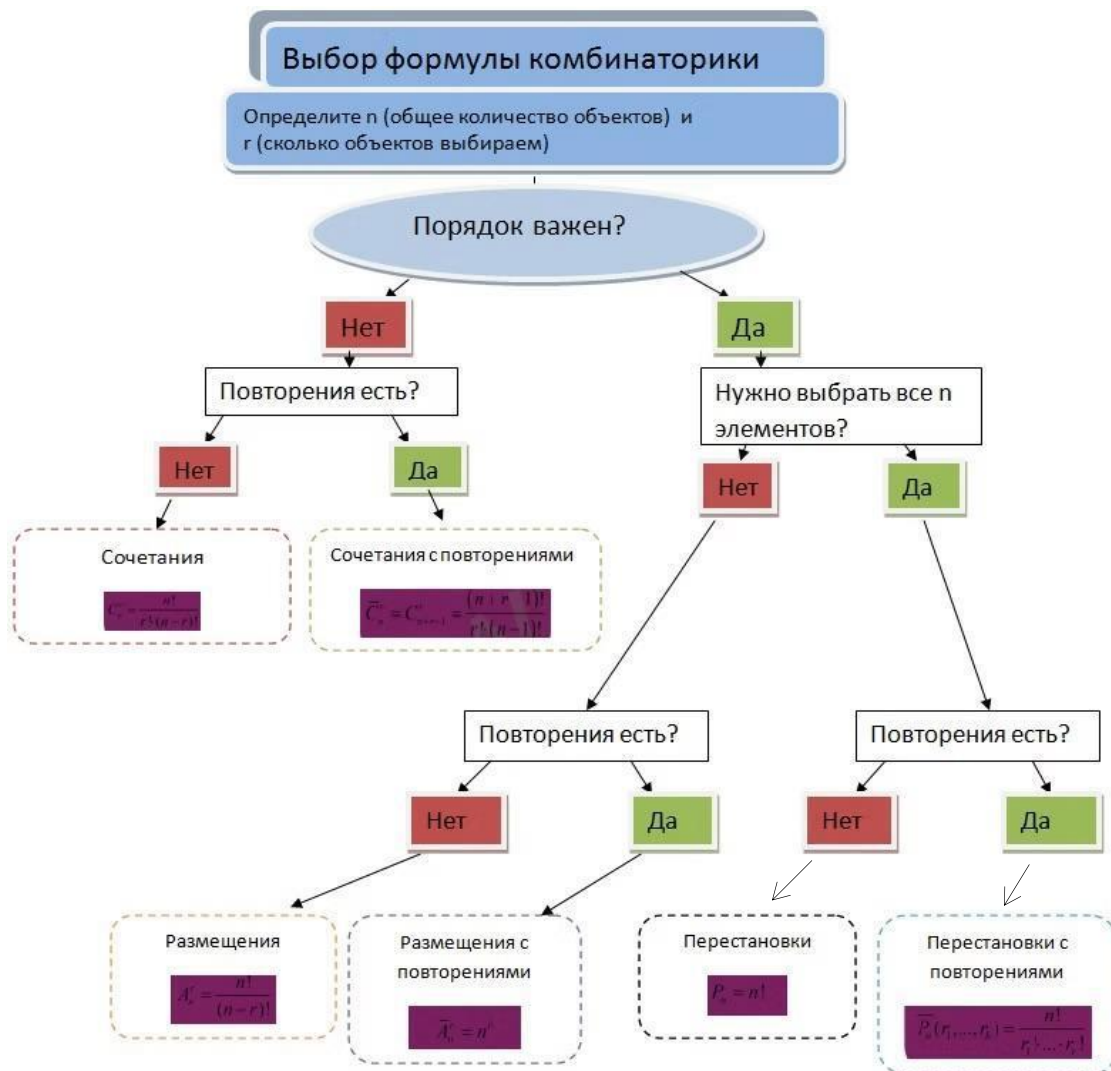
Выбор формулы комбинаторики

Определите n (общее количество объектов) и r (сколько объектов выбираем)

Порядок важен?

Нет

Да

Повторения есть?

Нужно выбрать все n элементов?

Нет

Да

Нет

Да

Сочетания

$C_n^r = \frac{n!}{r!(n-r)!}$

Сочетания с повторениями

$\overline{C}_n^r = C_{n+r-1}^r = \frac{(n+r-1)!}{r!(n-1)!}$

Повторения есть?

Повторения есть?

Нет

Да

Нет

Да

Размещения

$A_n^r = \frac{n!}{(n-r)!}$

Размещения с повторениями

$\overline{A}_n^r = n^r$

Перестановки

$P_n = n!$

Перестановки с повторениями

$\overline{P}_n(r_1,...,r_k) = \frac{n!}{r_1!...r_k!}$